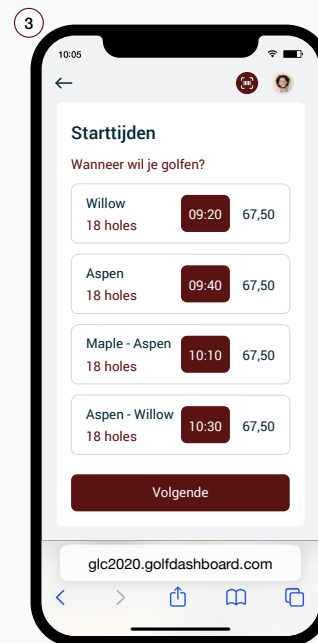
3

10:05

Starttijden

Wanneer wil je golfen?

| | | |
|---|---|---|
| Willow<br>18 holes | 09:20 | 67,50 |
| Aspen<br>18 holes | 09:40 | 67,50 |
| Maple - Aspen<br>18 holes | 10:10 | 67,50 |
| Aspen - Willow<br>18 holes | 10:30 | 67,50 |

Volgende

glc2020.golfdashboard.com